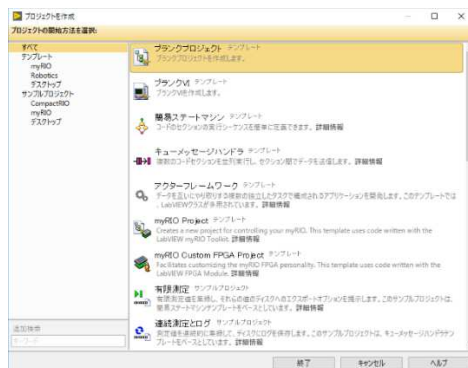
プロジェクトを作成

プロジェクトの開始方法を選択:

すべて
テンプレート
myRIO
Robotics
デスクトップ
サンプルプロジェクト
CompactRIO
myRIO
デスクトップ

ブランクプロジェクト テンプレート
ブランクプロジェクトを作成します。

ブランクVI テンプレート
ブランクVIを作成します。

簡易ステートマシン テンプレート
コードのセクションの実行シーケンスを簡単に定義できます。詳細情報

キューメッセージハンドラ テンプレート
複数のコードセクションを並列実行し、セクション間でデータを送信します。詳細情報

アクターフレームワーク テンプレート
データを互いにやり取りする複数の独立したタスクで構成されるアプリケーションを開発します。このテンプレートでは、LabVIEWクラスが多用されています。詳細情報

myRIO Project テンプレート
Creates a new project for controlling your myRIO. This template uses code written with the LabVIEW myRIO Toolkit. 詳細情報

myRIO Custom FPGA Project テンプレート
Facilitates customizing the myRIO FPGA personality. This template uses code written with the LabVIEW FPGA Module. 詳細情報

有限測定 サンプルプロジェクト
有限測定値を集録し、それらの値のディスクへのエクスポートオプションを提示します。このサンプルプロジェクトは、簡易ステートマシンテンプレートをベースとしています。詳細情報

連続測定とログ サンプルプロジェクト
測定値を連続的に集録して、ディスクにログを保存します。このサンプルプロジェクトは、キューメッセージハンドラテンプレートをベースとしています。詳細情報

追加検索
キーワード

終了 キャンセル ヘルプ